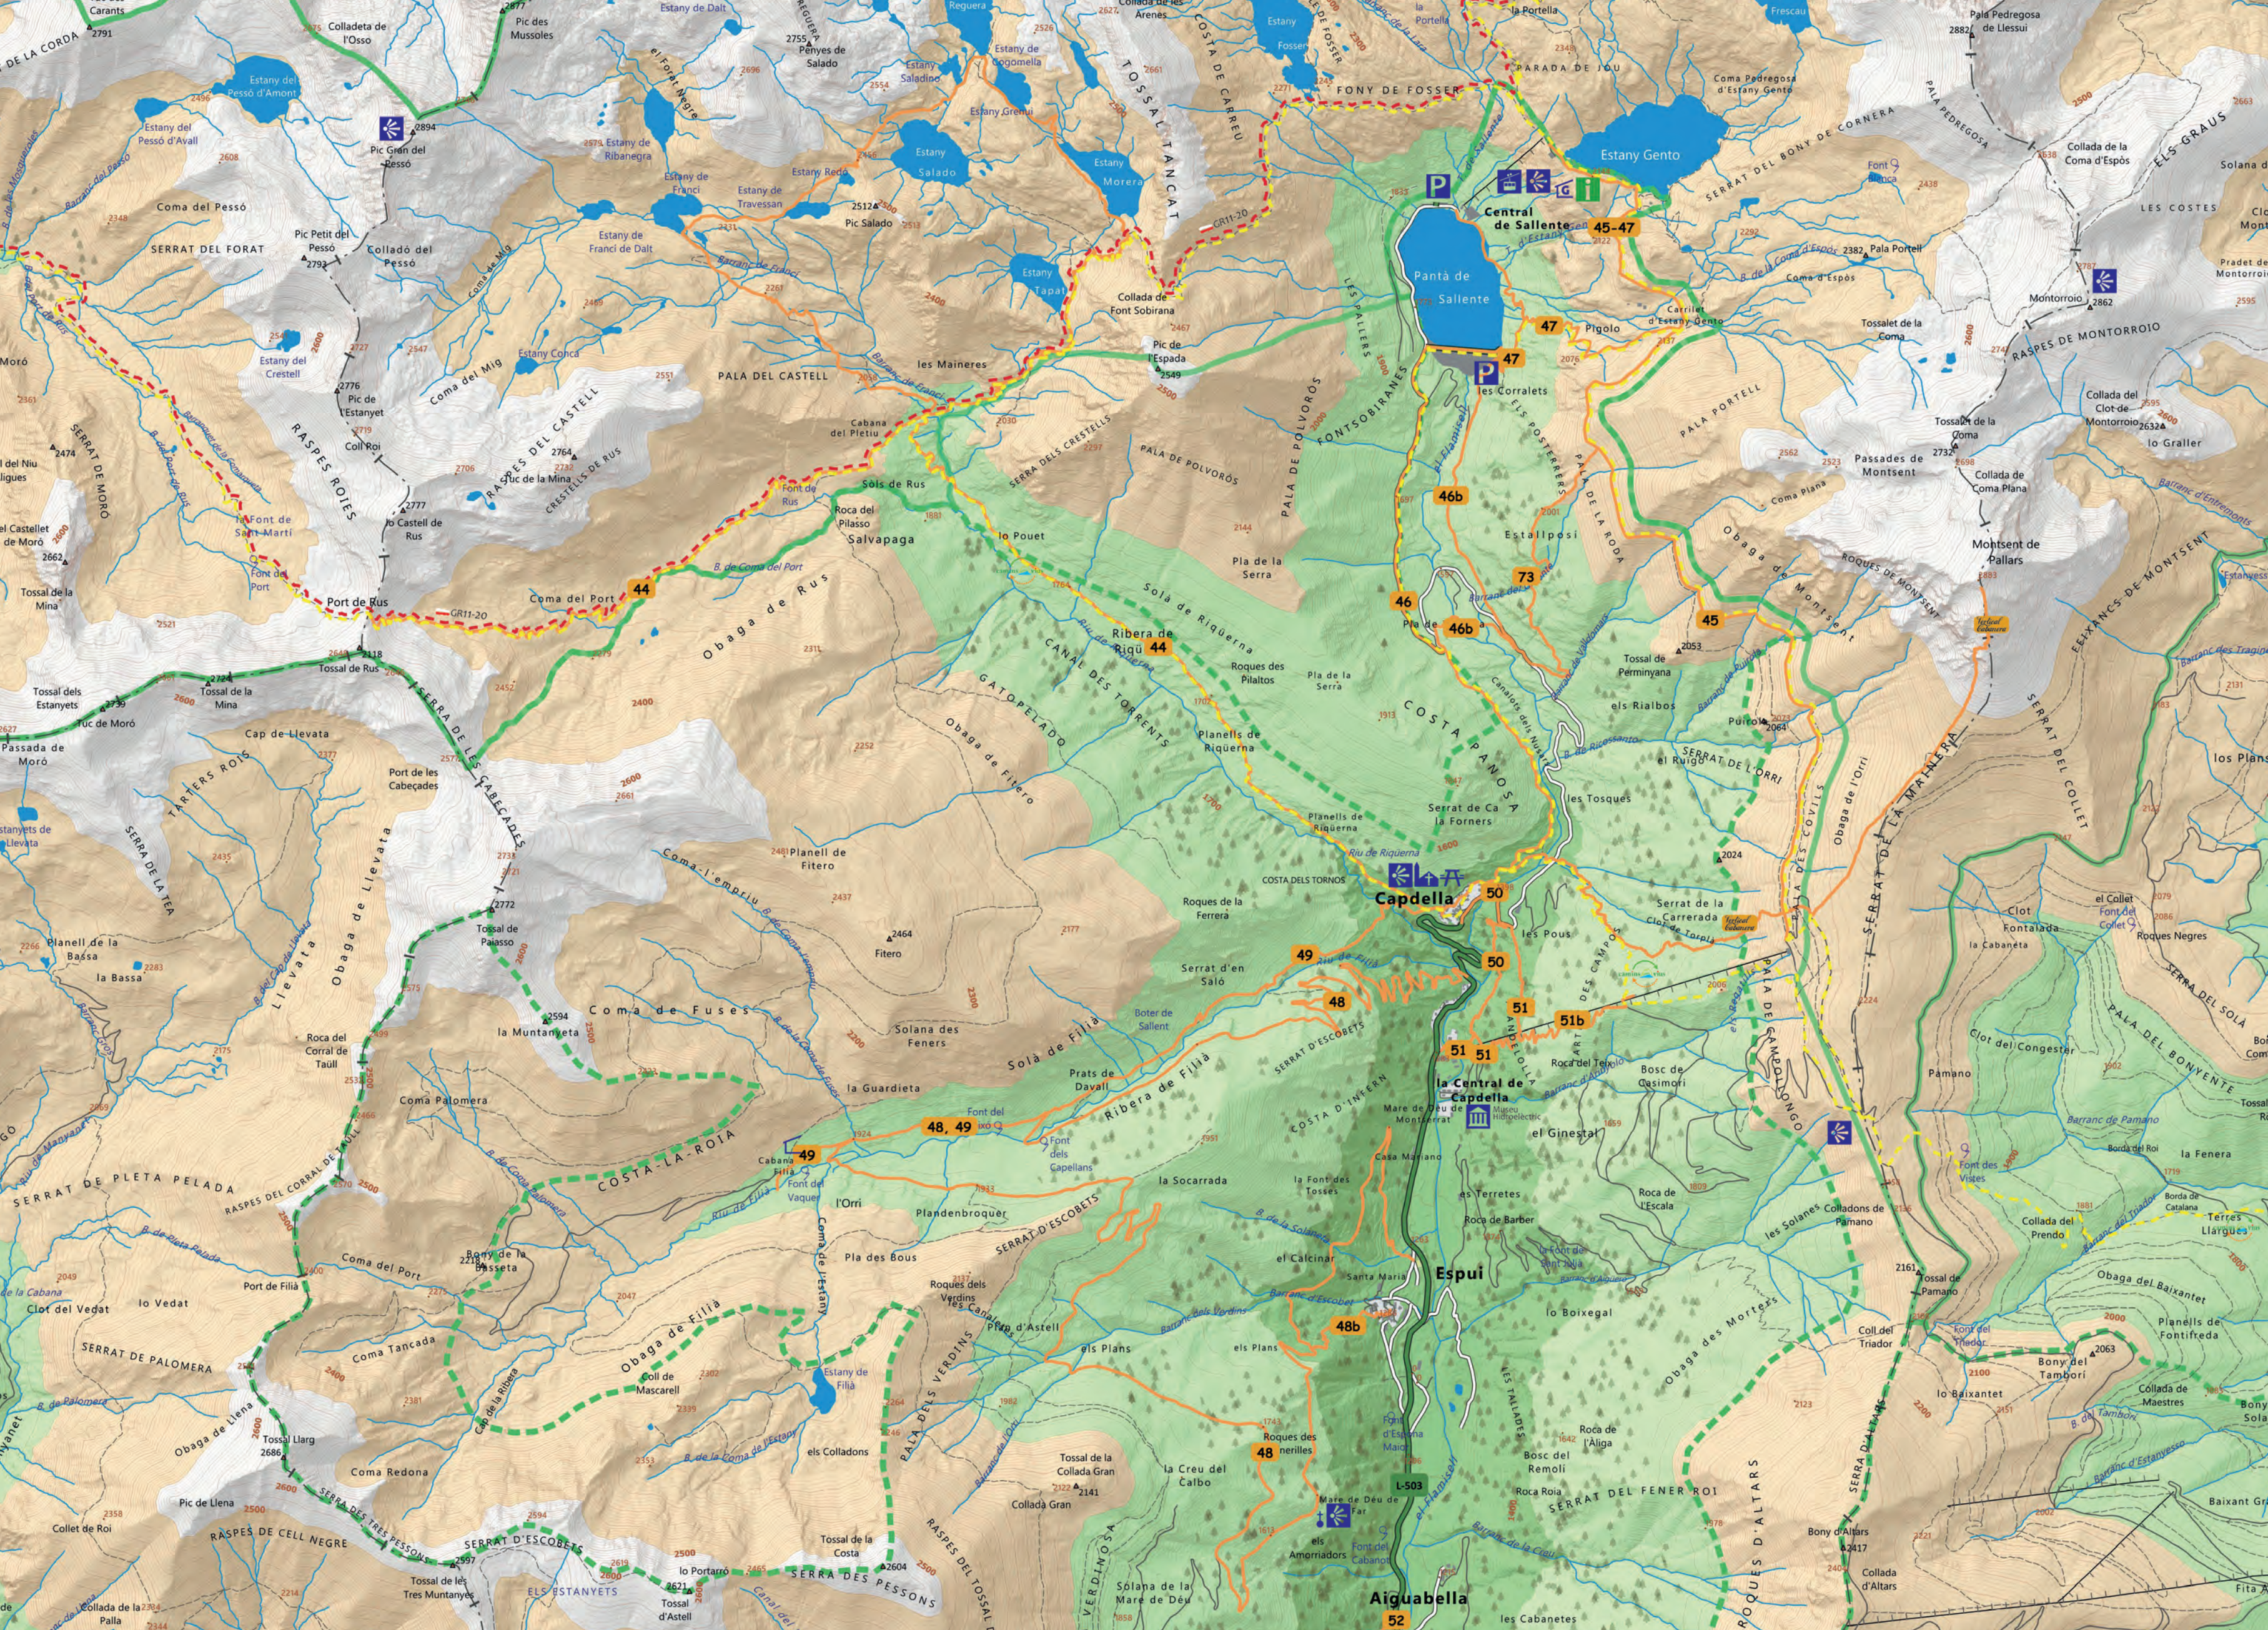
Carants
Colladeta de l'Osso
Pic des Mussoles
Estany de Dalt
Reguera
Collada de les Arenes
Estany Fosser
la Portella
Pala Pedregosa de Llessui
Estany del Pessó d'Amont
Pic Gran del Pessó
Estany del Pessó d'Avall
Coma del Pessó
Serrat del Forat
Pic Petit del Pessó
Collado del Pessó
Estany de Ribanegra
Estany Salado
Estany Morera
Estany Gento
Central de Sallente
45-47
Pantà de Sallente
47
Pic Salado
Tossal Tancat
Costa de Carreu
Fony de Fosser
Parada de Sou
Serrat del Bony de Cornera
Pala Pedregosa
Els Graus
Collada de la Coma d'Espós
Les Costes
Montorroio
Serrat de Montorroio
Collada de Font Sobirana
Pic de l'Espada
Pala del Castell
les Maineres
Coma del Mig
Estany del Crestell
Pic de l'Estanyet
Raspes Roies
Raspes del Castell
Crestells de Rus
Pic de la Mina
Coll Roi
Serrat de Moró
Font de Sant Martí
Pic de Castellet de Moró
Tossal de la Mina
Port de Rus
GR11-20
Coma del Port
44
Tossal de Rus
Cabana del Pletiu
Sola de Rus
Roca del Pilasso
Salvapaga
lo Pouet
Serra dels Crestells
Pala de Polvorós
Fontsobiranes
Pla de la Serra
Sola de Riquerna
Ribera de Riqü
Roques des Pilatos
Costa Rabosa
46
46b
73
Estallposi
les Corrals
Pigolo
Pala Portell
Passades de Montsent
Collada de Coma Plana
Tossal de la Coma
Collada del Clot de Montorroio
lo Graller
Montsent de Pallars
Obaga de Montsent
Roques de Montsent
Eixancs de Montsent
45
Tossal de Perminyana
els Rialbos
Serrat del Collet
Obaga de Rus
Canal des Torrents
Gatopelado
Obaga de Fitero
Planells de Riquerna
Serrat de Ca la Forners
Serrat de l'Orri
Serra de la Mainera
Obaga de l'Orri
Serrat de Pletiu Roi
Cap de Llevata
Port de les Cabeçades
Serra de les Cabeçades
Passada de Moró
Tossal dels Estanyets
Tossal de la Mina
Planell de Fitero
Coma l'empriu
Fitero
Capdella
50
Costa dels Tornos
Roques de la Ferrera
Serrat de la Carrerada
Serra de la Tea
Obaga de Llevata
Llevata
Tossal de Paiasso
Planell de la Bassa
la Bassa
Coma de Fuses
la Muntanyeta
Roca del Corral de Taüll
Coma Palomera
Solana des Feners
Solà de Filià
la Guardieta
49
48
Serrat d'en Salo
Prats de Davall
Ribera de Filià
51
51b
la Central de Capdella
Bosc de Qasimorí
el Ginestal
Costa d'Inserri
Serrat de Pleta Pelada
Raspes del Corral de Taüll
Costa la Roia
48, 49
Cabana
l'Orri
Plandenbroquer
la Socarrada
Serrat d'Escobets
els Terretes
Roca de Barber
Roca de l'Escala
Roques de Pamano
Serrat de Palomera
Coma del Port
Bony de la Basseta
Pla des Bous
Roques dels Verdins
Pla d'Astell
Estany de Filià
Obaga de Filià
Coll de Mascarell
Coma Tancada
lo Vedat
Port de Filià
Clot del Vedat
el Calcinar
Espui
els Plans
48b
lo Boixegal
Obaga des Morreres
Collades de Pamano
Tossal de Pamano
Coll de Triador
Bony del Tamborí
Obaga del Baixantet
Planells de Fontifreda
lo Baixantet
Collada de Maestres
Obaga de Llena
Tossal Llarg
Coma Redona
Pic de Llena
els Colladons
Pala des Verdins
Tossal de la Collada Gran
Collada Gran
la Creu del Calbo
Roques des Penelles
Bosc de Remolí
Roca Roia
Serrat del Fener Roi
Roques d'Altars
Serra d'Altars
Bony d'Altars
Collada d'Altars
Collet de Roi
Raspes del Cell Negre
Serrat d'Escobets
Serra des Pessons
Tossal de la Collada
lo Portarró
Els Estanyets
Tossal de les Tres Muntanyes
Tossal d'Astell
Raspes del Tossal
Solana de la Mare de Déu
Verdinosa
Aiguabella
52
L-503
Mare de Déu de Fai
Baixant Gran
les Cabanetes
Font dels Capellans
Font de Vaquer
Mare de Déu de Montserrat
Pamano
la Fenera
Serra del Sola
Pala del Bonifete
Clot del Congesté
Roques Negres
Clot
Kontalada
la Cabaneta
el Collet
Collada del Prendo
Obaga del Baixantet
Tossal de Fenes
Roques Negres
les Tosques
Pla de la Serra
Puiros
Serra de Cerdanyola
Cabana Nova